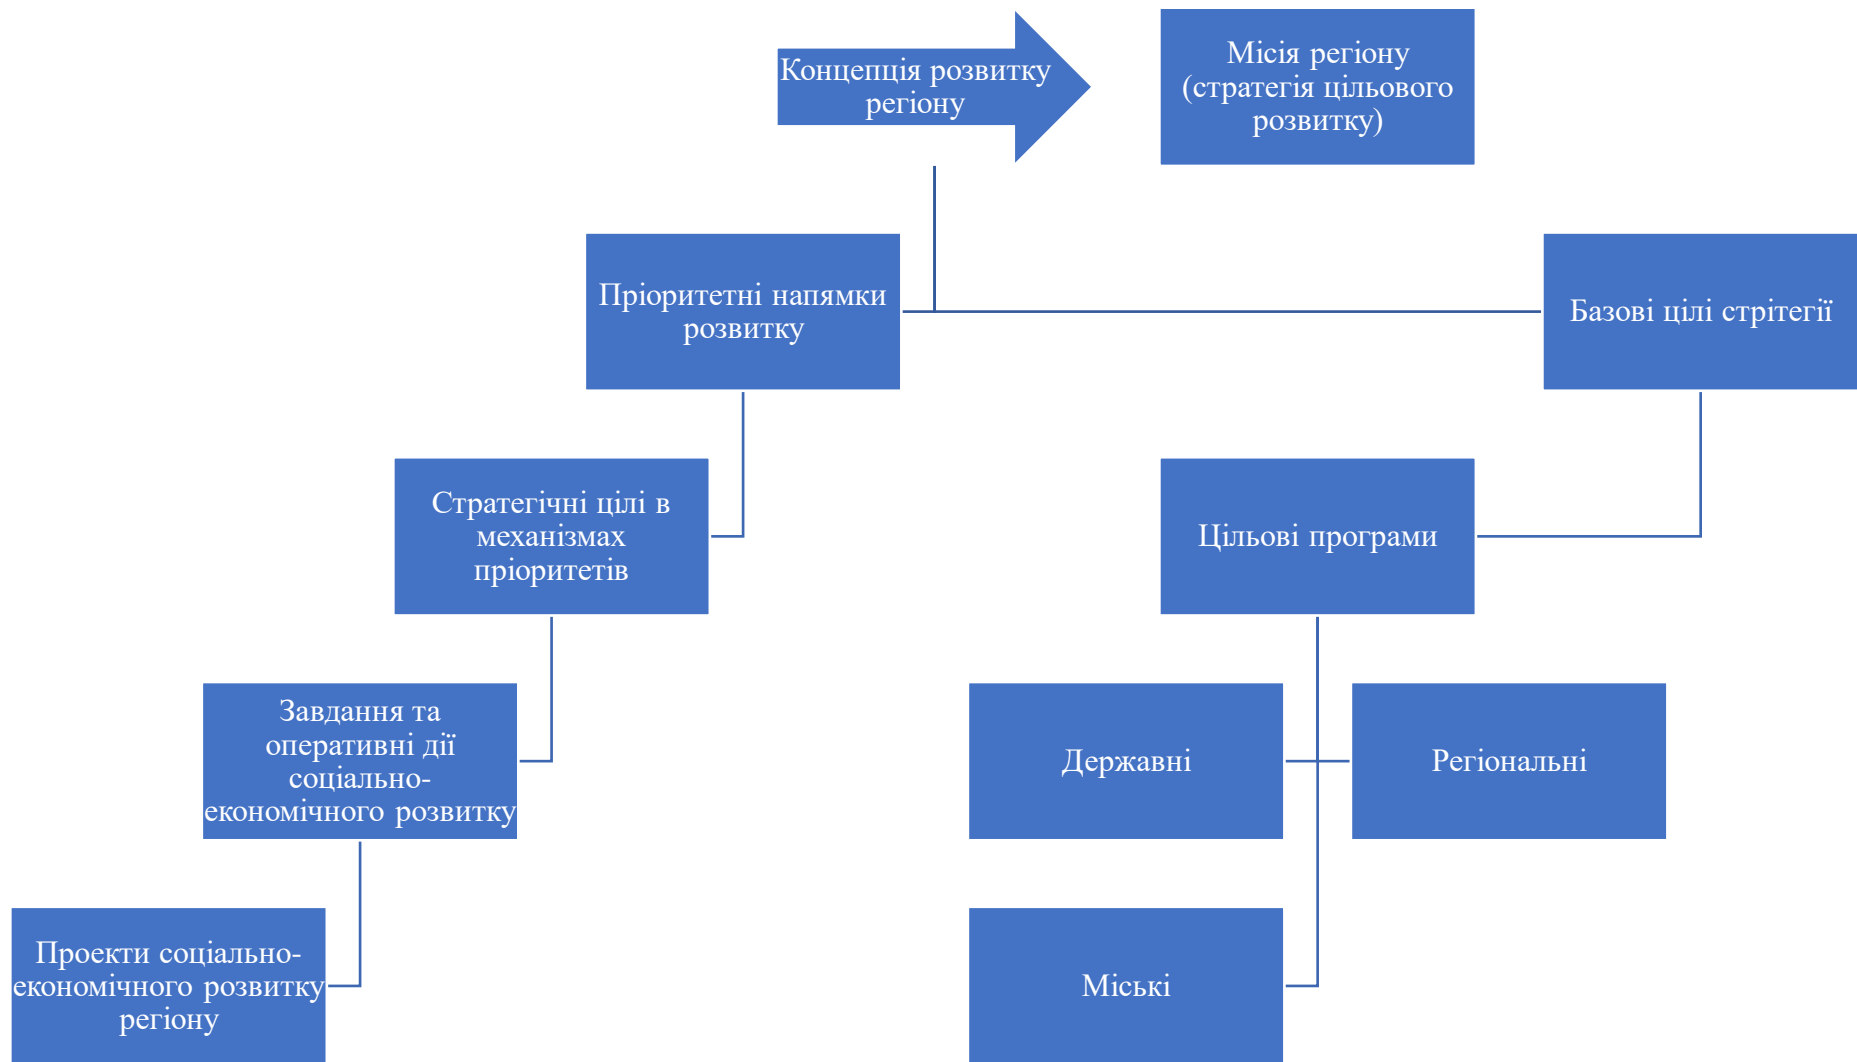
Концепція розвитку регіону

Місія регіону (стратегія цільового розвитку)

Пріоритетні напямки розвитку

Базові цілі стрітегії

Стратегічні цілі в механізмах пріоритетів

Цільові програми

Завдання та оперативні дії соціально-економічного розвитку

Державні

Регіональні

Проекти соціально-економічного розвитку регіону

Міські